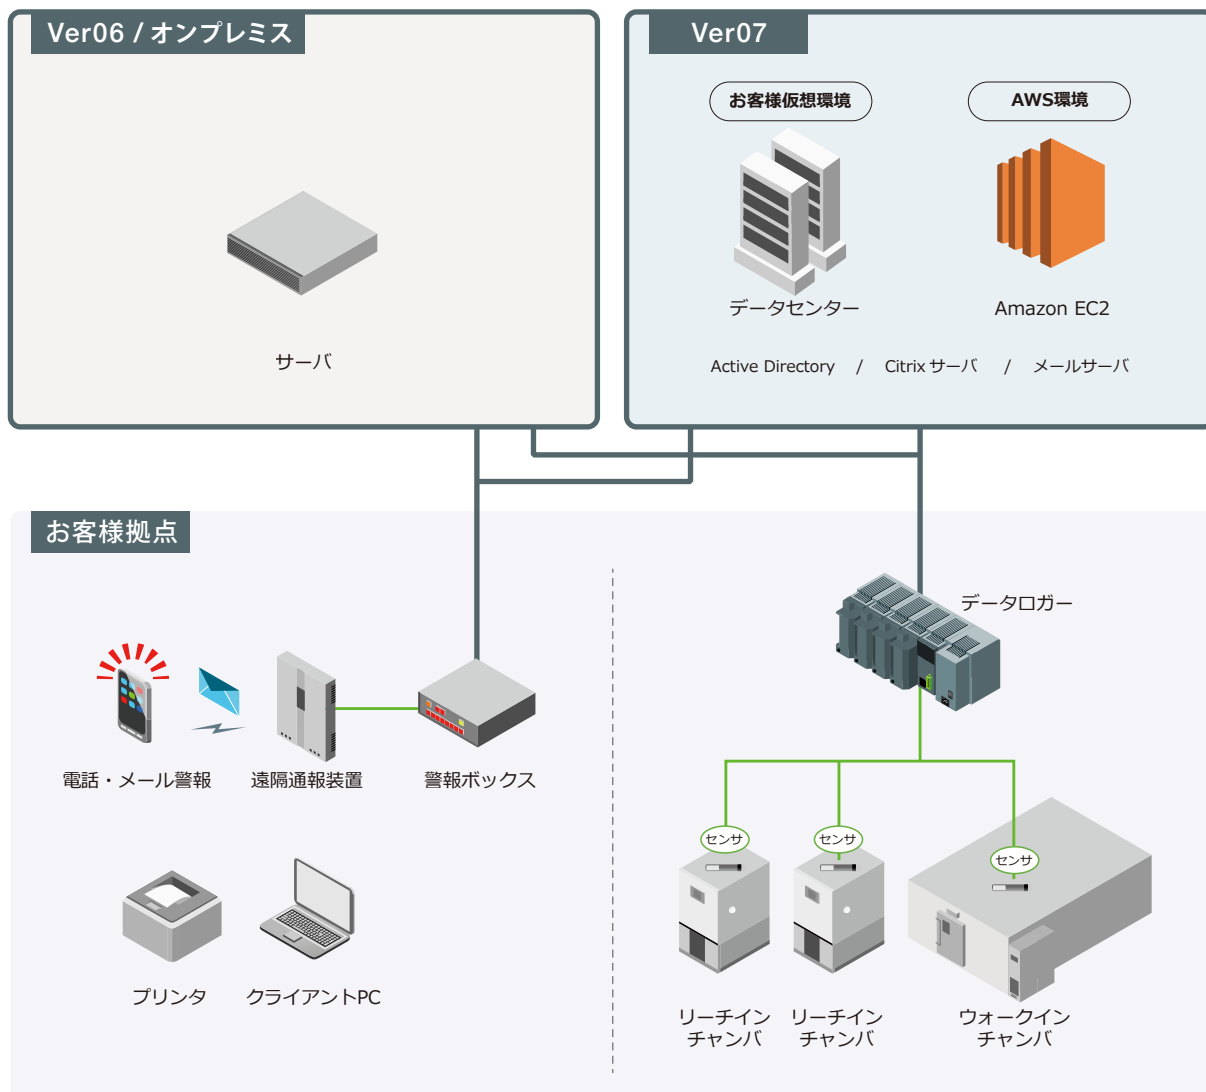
Ver06 / オンプレミス

サーバ

Ver07

お客様仮想環境

AWS環境

データセンター

Amazon EC2

Active Directory / Citrix サーバ / メールサーバ

お客様拠点

データロガー

電話・メール警報

遠隔通報装置

警報ボックス

センサ

センサ

センサ

プリンタ

クライアントPC

リーチイン チャンバ

リーチイン チャンバ

ウォークイン チャンバ